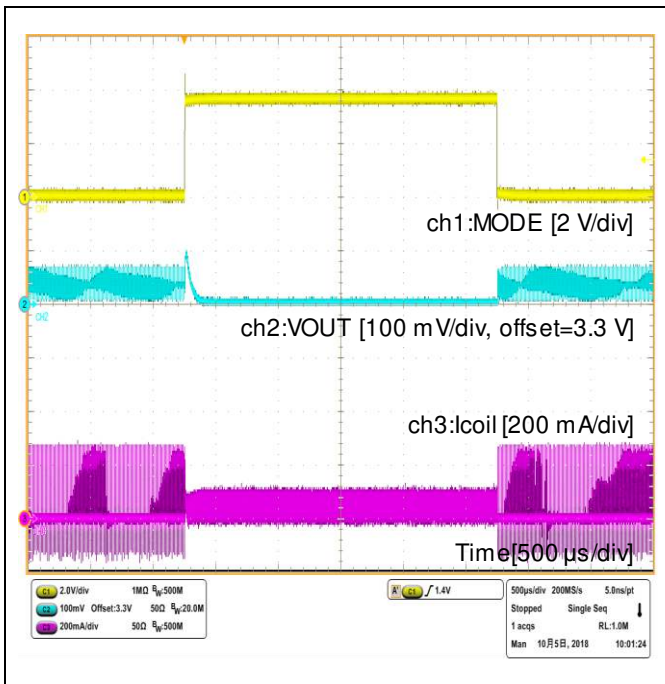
ch1:MODE [2 V/div]

ch2:VOUT [100 mV/div, offset=3.3 V]

ch3:Icoil [200 mA/div]

Time[500 µs/div]

C1 2.0V/div 1MΩ $B_W$:500M
C2 100mV Offset:3.3V 50Ω $B_W$:20.0M
C3 200mA/div 50Ω $B_W$:500M

A C1 ∫ 1.4V

500µs/div 200MS/s 5.0ns/pt
Stopped Single Seq
1 acqs RL:1.0M
Man 10月5日, 2018 10:01:24